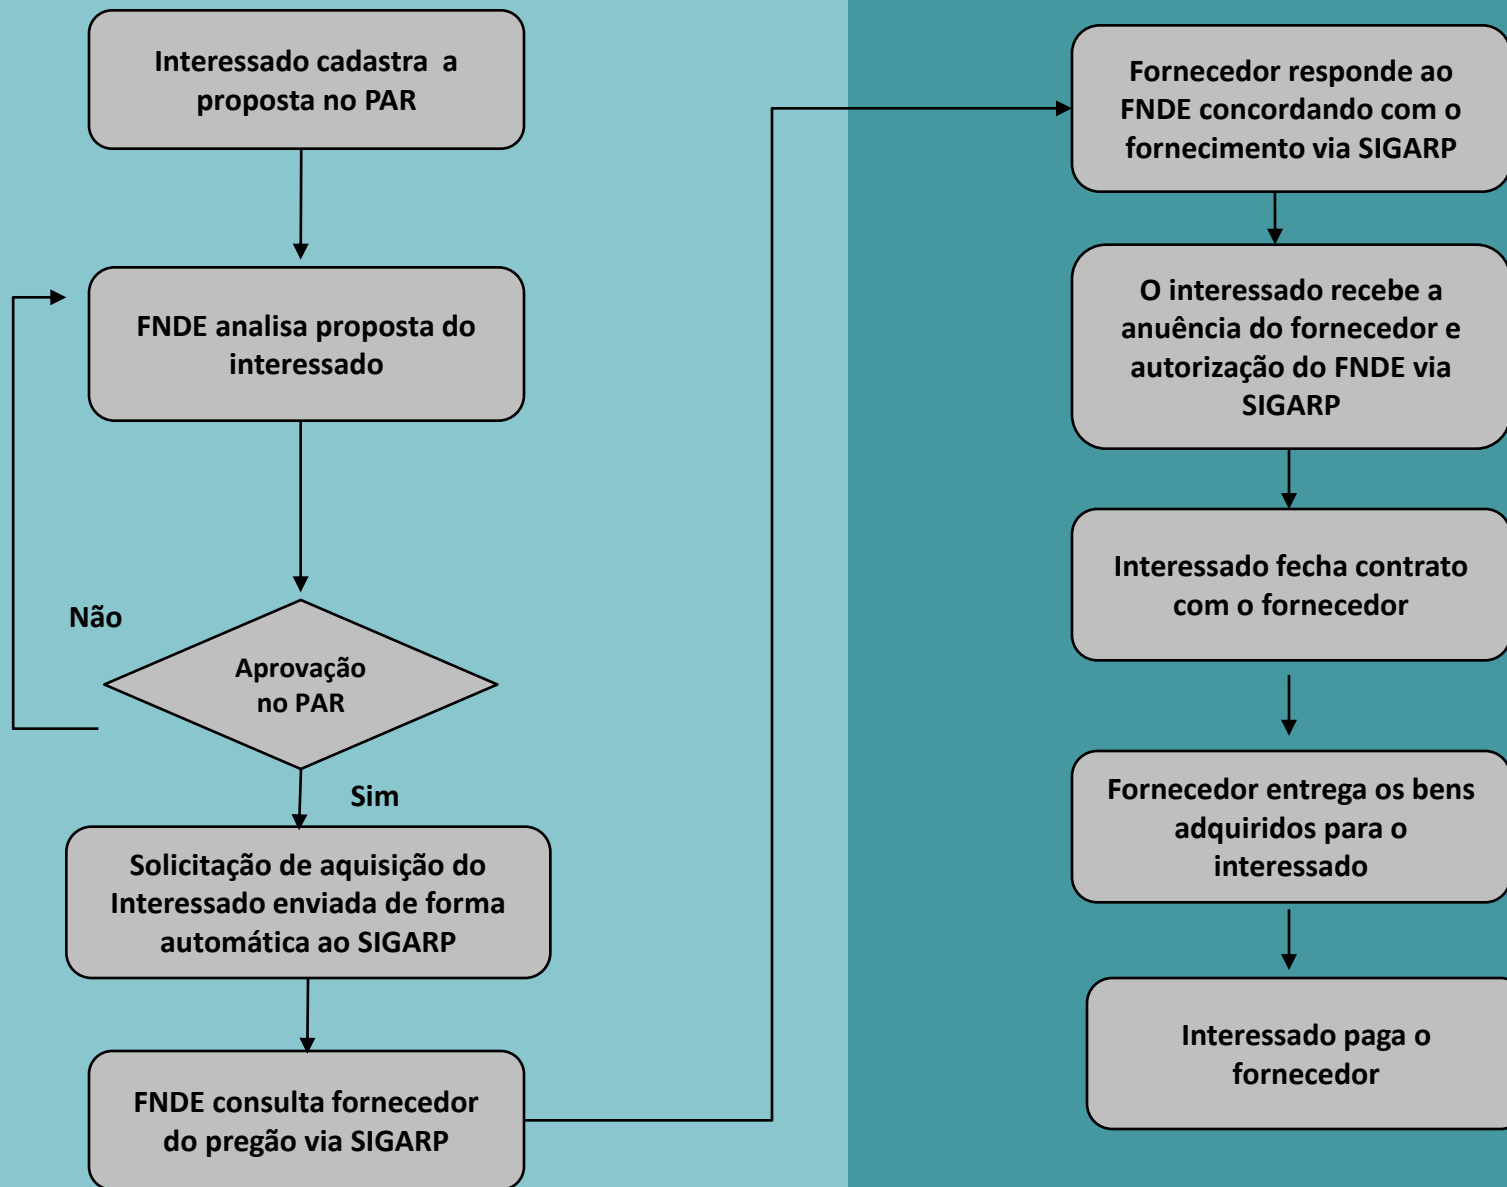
Interessado cadastra a proposta no PAR

FNDE analisa proposta do interessado

Não

Aprovação no PAR

Sim

Solicitação de aquisição do Interessado enviada de forma automática ao SIGARP

FNDE consulta fornecedor do pregão via SIGARP

Fornecedor responde ao FNDE concordando com o fornecimento via SIGARP

O interessado recebe a anuência do fornecedor e autorização do FNDE via SIGARP

Interessado fecha contrato com o fornecedor

Fornecedor entrega os bens adquiridos para o interessado

Interessado paga o fornecedor